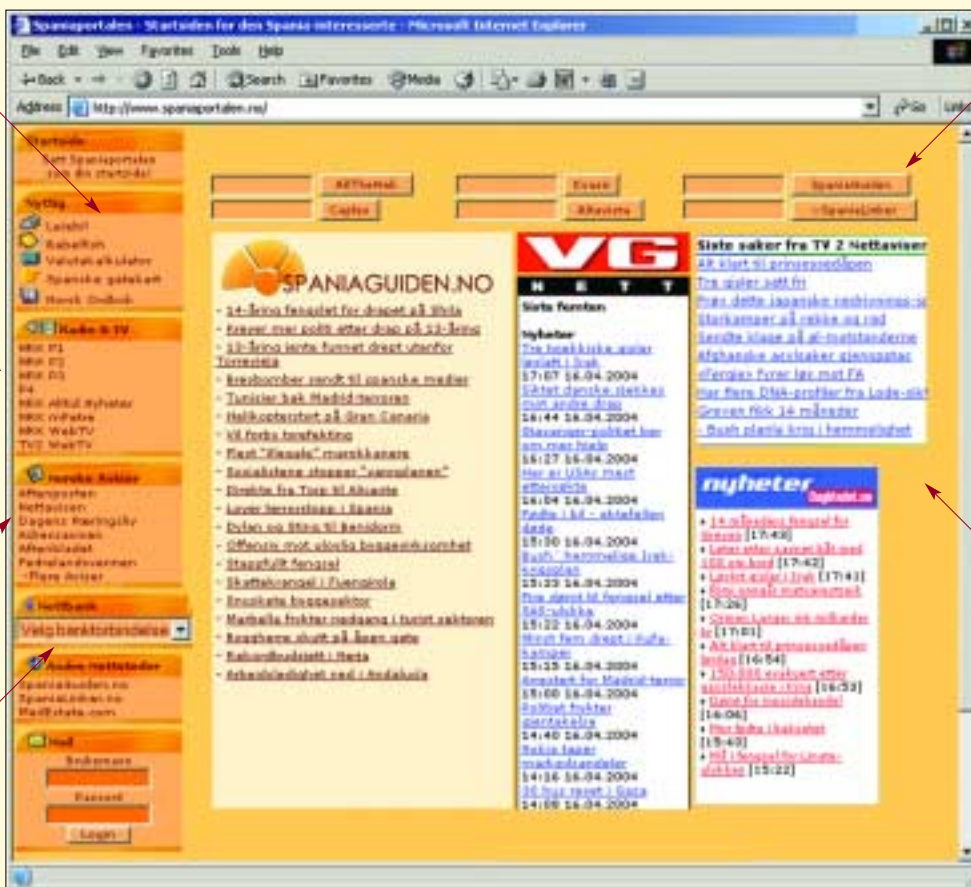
Spaniaportalen - Startsiden for den Spania interesserte - Microsoft Internet Explorer

File Edit View Favorites Tools Help

Back Search Favorites Media

Address http://www.spaniaportalen.no/ Go Links

Startside
Sett Spaniaportalen som din startside!

Nyttig
Lekstel
Kalkulator
Valutakalkulator
Spanske gatekart
Norsk Ordbok

Radio & TV
NRK P1
NRK P2
NRK P3
P4
NRK Aktuelt Nyheter
NRK Petre
NRK WebTV
TV2 WebTV

Norske Aviser
Aftenposten
Nettavisen
Dagens Næringsliv
Adresseavisen
Aftenbladet
Fædrelandsvennen
Flere Aviser

Nettbank
Velg banktorbindelse

Andre nettsteder
Spaniaguiden.no
Spaniaboliger.no
Medlstats.com

Mail
Brukernavn
Passord
Login

AltTheWeb
Google
Kvasir
Altavista
Spaniaguiden
SpaniaLinker

SPANIAGUIDEN.NO
- 14-åring fengslet for drapet på Wide
- Krever mer politi etter drap på 13-åring
- 13-åring ble funnet drept utenfor Torrevieja
- Brevbomber sendt til spanske medier
- Tunisier bak Madrid-terroren
- Helikopterstyrt på Gran Canaria
- Vil forby tyrefekting
- Flest "Wesele" marokkanere
- Sosialistene stopper "vannplanen"
- Direkte fra Tosp til Alicante
- Lover terrorstopp i Spania
- Dylan og Sting til Benidorm
- Offensiv mot ulovlig bagasjeinnkomst
- Stappfullt fengsel
- Skattekongel i Fuengirola
- Snuskete bagasjekontor
- Marbella frykter nedgang i turistsektoren
- Rosabrene slutt på åpen gate
- Rekordbudsjett i Nerja
- Arbeidsledighet ned i Andalucia

VG NETT
Siste Nytt

Nyheter
Tre koreanske gisler løslatt i Irak
17:07 16.04.2004
Siktet danske stekkes mot andre drap
16:44 16.04.2004
Stavanger-politiet ber om mer hjelp
16:27 16.04.2004
Nar er USA mest etterspurte
16:04 16.04.2004
Fødte i bil - aktafellen døde
15:30 16.04.2004
Bush' hemmelige Irak-krigsplan
15:23 16.04.2004
Fire dømt til fengsel etter SAS-ulykke
15:22 16.04.2004
Minst fem drept i Fallujah-kamper
15:15 16.04.2004
Arrestert for Madrid-terror
15:00 16.04.2004
Politiet frykter gjentakelse
14:40 16.04.2004
Nokia taper markedsandeler
14:16 16.04.2004
30 hus revet i Gaza
14:09 16.04.2004

Siste saker fra TV 2 Nettavisen
Alt klart til prinsessedåpen
Tre gisler satt fri
Prøv dette japanske reisbevisning-sk
Storkamper på rekke og rad
Sendte klage på all-matiskanderne
Afghanske avviksaker gjensatte
«Fergie» fyrer løs mot FA
Har flere DNA-profiler fra Loda-sikt
Greven fikk 14 måneder
Bush planla krig i hemmelighet

nyheter Dagbladet.no
14-måneders fengsel for Greven [17:43]
Leter etter savnet båt med 100 om bord [17:42]
Løslot gisler i Irak [17:42]
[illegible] [17:26]
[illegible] [17:01]
Alt klart til prinsessedåpen [16:54]
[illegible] [16:53]
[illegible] [16:06]
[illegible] [15:43]
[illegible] [15:22]